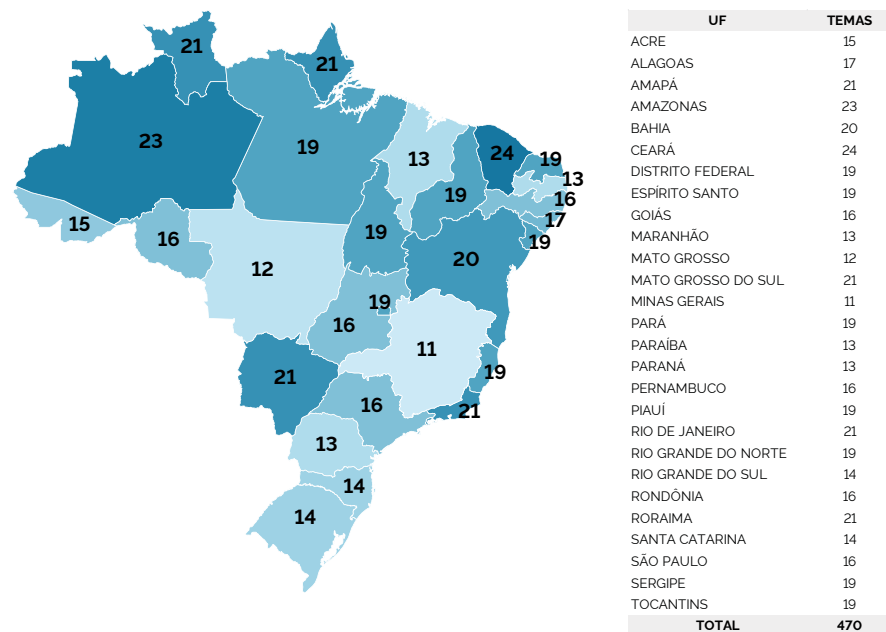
21
21
23
19
13
24
19
13
16
17
19
15
16
19
12
20
19
16
11
21
19
16
21
13
14
14

| UF | TEMAS |
|---|---|
| ACRE | 15 |
| ALAGOAS | 17 |
| AMAPÁ | 21 |
| AMAZONAS | 23 |
| BAHIA | 20 |
| CEARÁ | 24 |
| DISTRITO FEDERAL | 19 |
| ESPÍRITO SANTO | 19 |
| GOIÁS | 16 |
| MARANHÃO | 13 |
| MATO GROSSO | 12 |
| MATO GROSSO DO SUL | 21 |
| MINAS GERAIS | 11 |
| PARÁ | 19 |
| PARAÍBA | 13 |
| PARANÁ | 13 |
| PERNAMBUCO | 16 |
| PIAUÍ | 19 |
| RIO DE JANEIRO | 21 |
| RIO GRANDE DO NORTE | 19 |
| RIO GRANDE DO SUL | 14 |
| RONDÔNIA | 16 |
| RORAIMA | 21 |
| SANTA CATARINA | 14 |
| SÃO PAULO | 16 |
| SERGIPE | 19 |
| TOCANTINS | 19 |
| TOTAL | 470 |